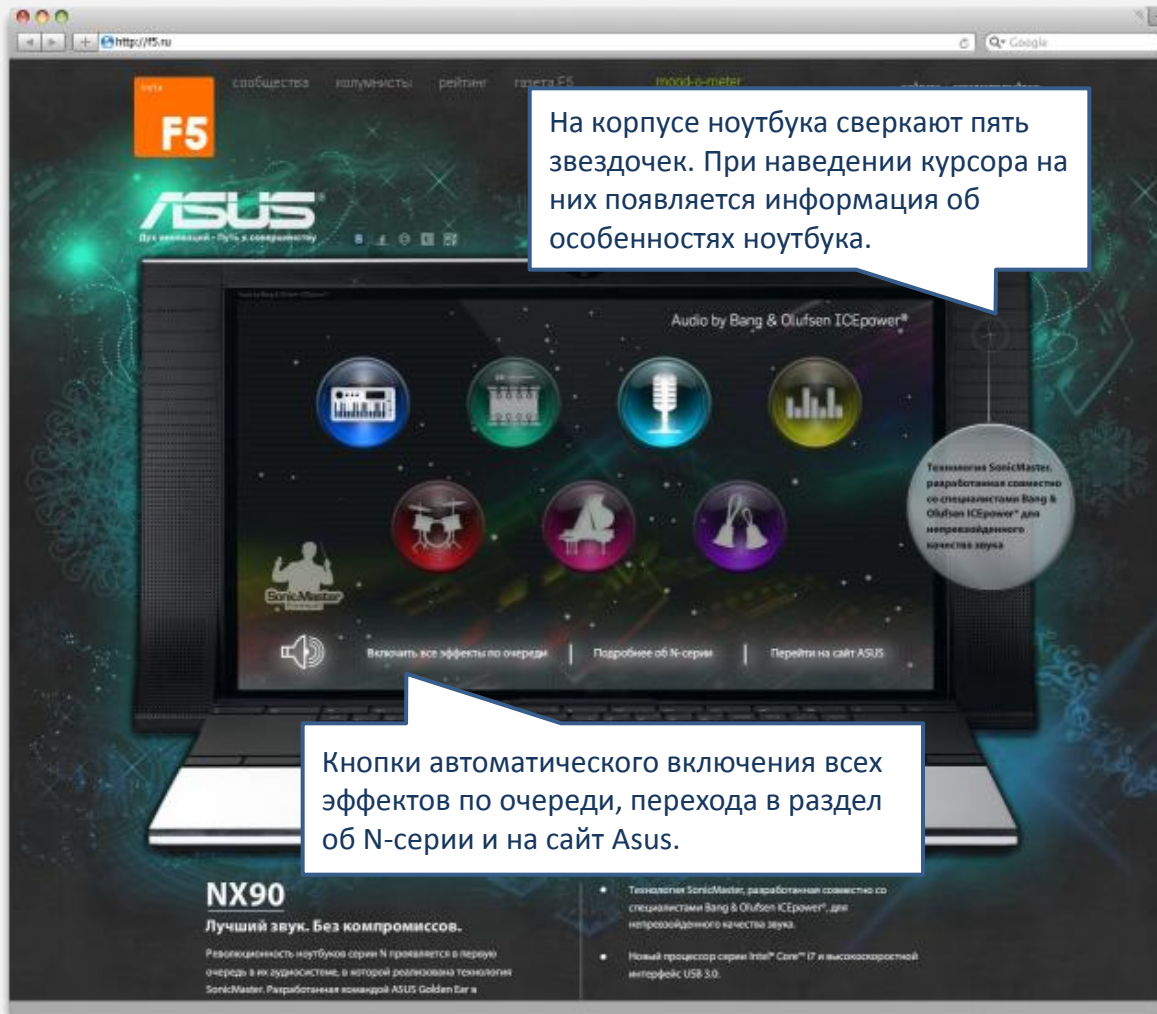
http://f5.ru

Q- Google

beta

F5

сообщества колумнисты рейтинг газета F5 mood-o-meter

ASUS

Дух инноваций – Путь к совершенству

На корпусе ноутбука сверкают пять звездочек. При наведении курсора на них появляется информация об особенностях ноутбука.

Audio by Bang & Olufsen ICEpower®

Технология SonicMaster, разработанная совместно со специалистами Bang & Olufsen ICEpower® для непревзойденного качества звука

SonicMaster

Включить все эффекты по очереди | Подробнее об N-серии | Перейти на сайт ASUS

Кнопки автоматического включения всех эффектов по очереди, перехода в раздел об N-серии и на сайт Asus.

NX90

Лучший звук. Без компромиссов.

Революционность ноутбуков серии N проявляется в первую очередь в их аудиосистеме, в которой реализована технология SonicMaster. Разработанная командой ASUS Golden Ear в

Технология SonicMaster, разработанная совместно со специалистами Bang & Olufsen ICEpower®, для непревзойденного качества звука.

Новый процессор серии Intel® Core™ i7 и высокоскоростной интерфейс USB 3.0.